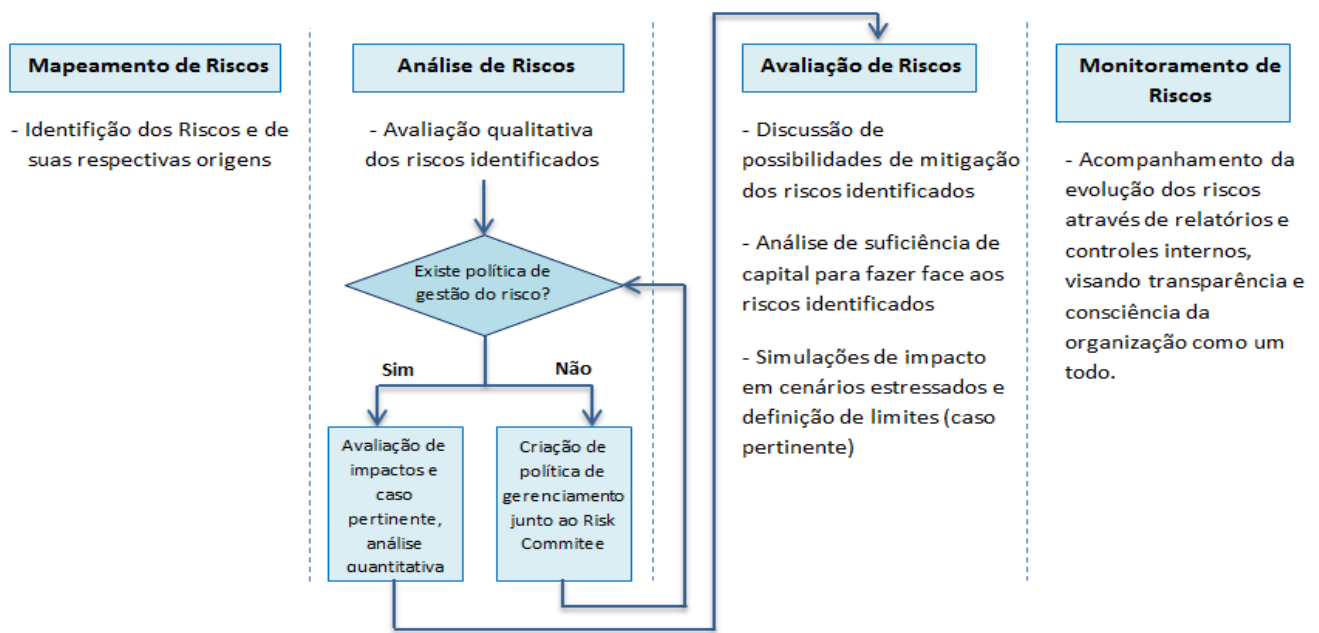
Mapeamento de Riscos

- Identificação dos Riscos e de suas respectivas origens

Análise de Riscos

- Avaliação qualitativa dos riscos identificados

Existe política de gestão do risco?

Sim

Não

Avaliação de impactos e caso pertinente, análise quantitativa

Criação de política de gerenciamento junto ao Risk Commitee

Avaliação de Riscos

- Discussão de possibilidades de mitigação dos riscos identificados

- Análise de suficiência de capital para fazer face aos riscos identificados

- Simulações de impacto em cenários estressados e definição de limites (caso pertinente)

Monitoramento de Riscos

- Acompanhamento da evolução dos riscos através de relatórios e controles internos, visando transparência e consciência da organização como um todo.